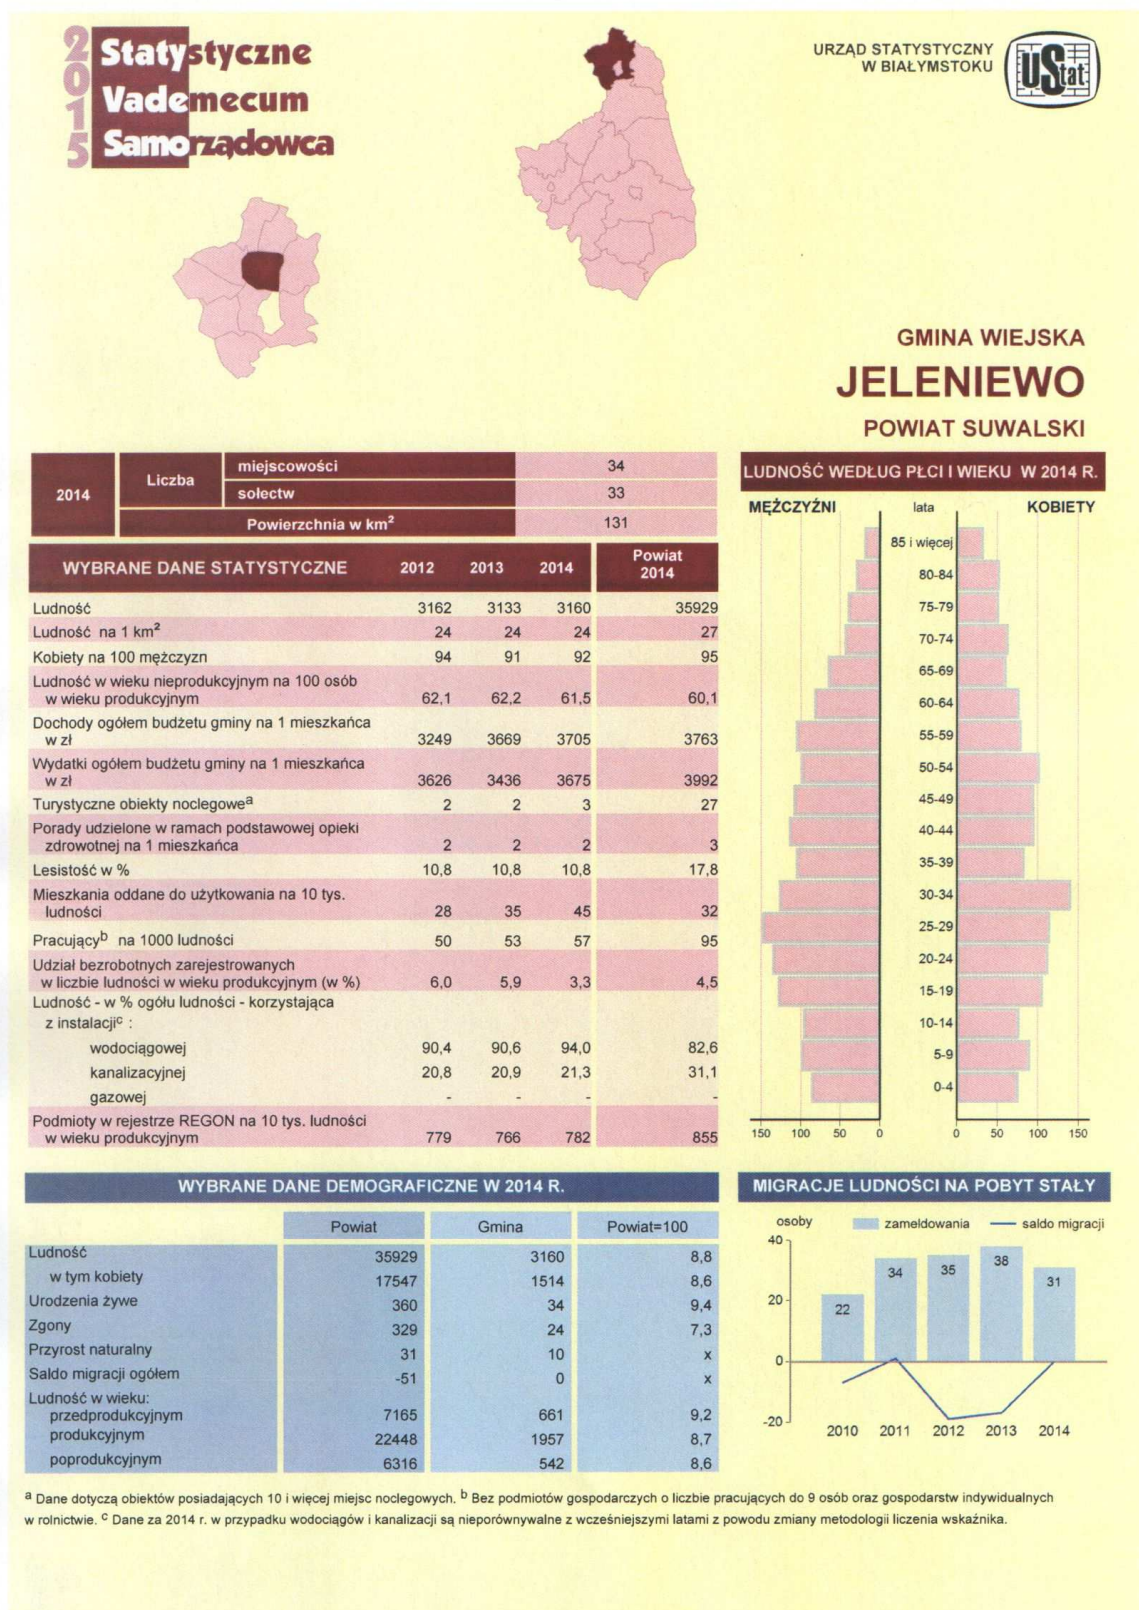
2015 Statystyczne Vademecum Samorządowca

URZĄD STATYSTYCZNY W BIAŁYMSTOKU

UStat

GMINA WIEJSKA
JELENIEWO
POWIAT SUWALSKI

| 2014 | Liczba | miejscowości | 34 |
|---|---|---|---|
| | | sołectw | 33 |
| | Powierzchnia w km$^2$ | | 131 |

| WYBRANE DANE STATYSTYCZNE | 2012 | 2013 | 2014 | Powiat 2014 |
|---|---|---|---|---|
| Ludność | 3162 | 3133 | 3160 | 35929 |
| Ludność na 1 km$^2$ | 24 | 24 | 24 | 27 |
| Kobiety na 100 mężczyzn | 94 | 91 | 92 | 95 |
| Ludność w wieku nieprodukcyjnym na 100 osób w wieku produkcyjnym | 62,1 | 62,2 | 61,5 | 60,1 |
| Dochody ogółem budżetu gminy na 1 mieszkańca w zł | 3249 | 3669 | 3705 | 3763 |
| Wydatki ogółem budżetu gminy na 1 mieszkańca w zł | 3626 | 3436 | 3675 | 3992 |
| Turystyczne obiekty noclegowe$^a$ | 2 | 2 | 3 | 27 |
| Porady udzielone w ramach podstawowej opieki zdrowotnej na 1 mieszkańca | 2 | 2 | 2 | 3 |
| Lesistość w % | 10,8 | 10,8 | 10,8 | 17,8 |
| Mieszkania oddane do użytkowania na 10 tys. ludności | 28 | 35 | 45 | 32 |
| Pracujący$^b$ na 1000 ludności | 50 | 53 | 57 | 95 |
| Udział bezrobotnych zarejestrowanych w liczbie ludności w wieku produkcyjnym (w %) | 6,0 | 5,9 | 3,3 | 4,5 |
| Ludność - w % ogółu ludności - korzystająca z instalacji$^c$ : | | | | |
| wodociągowej | 90,4 | 90,6 | 94,0 | 82,6 |
| kanalizacyjnej | 20,8 | 20,9 | 21,3 | 31,1 |
| gazowej | - | - | - | - |
| Podmioty w rejestrze REGON na 10 tys. ludności w wieku produkcyjnym | 779 | 766 | 782 | 855 |

LUDNOŚĆ WEDŁUG PŁCI I WIEKU W 2014 R.
MĘŻCZYŹNI lata KOBIETY
85 i więcej
80-84
75-79
70-74
65-69
60-64
55-59
50-54
45-49
40-44
35-39
30-34
25-29
20-24
15-19
10-14
5-9
0-4
150 100 50 0 0 50 100 150

WYBRANE DANE DEMOGRAFICZNE W 2014 R.

| | Powiat | Gmina | Powiat=100 |
|---|---|---|---|
| Ludność | 35929 | 3160 | 8,8 |
| w tym kobiety | 17547 | 1514 | 8,6 |
| Urodzenia żywe | 360 | 34 | 9,4 |
| Zgony | 329 | 24 | 7,3 |
| Przyrost naturalny | 31 | 10 | x |
| Saldo migracji ogółem | -51 | 0 | x |
| Ludność w wieku: | | | |
| przedprodukcyjnym | 7165 | 661 | 9,2 |
| produkcyjnym | 22448 | 1957 | 8,7 |
| poprodukcyjnym | 6316 | 542 | 8,6 |

MIGRACJE LUDNOŚCI NA POBYT STAŁY
osoby zameldowania saldo migracji
40 20 0 -20
22 34 35 38 31
2010 2011 2012 2013 2014

$^a$ Dane dotyczą obiektów posiadających 10 i więcej miejsc noclegowych. $^b$ Bez podmiotów gospodarczych o liczbie pracujących do 9 osób oraz gospodarstw indywidualnych w rolnictwie. $^c$ Dane za 2014 r. w przypadku wodociągów i kanalizacji są nieporównywalne z wcześniejszymi latami z powodu zmiany metodologii liczenia wskaźnika.